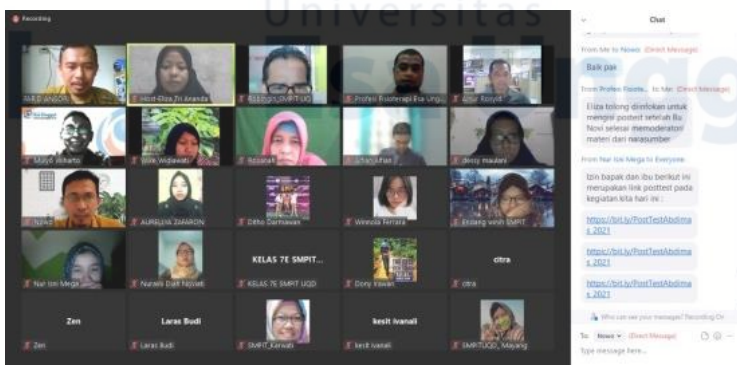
Recording

Universitas

FAID ANSORI
Host-Eliza Tri Ananda
SD Ingin SMPIT UQ
Profesi Fisioterapi Esa Ungg...
Umar Rosyidi
Mayo Akbarto
Wiwik Widiawati
Rosanah
Ichan Jihan
dessy maulani
Nuro
AURELIA ZAHARON
Ditho Darmawan
Winnola Ferrara
Endang wirih SMPIT
Nur Izni Mega
Nuralia Daifi Nojvati
KELAS 7E SMPIT...
KELAS 7E SMPIT UQD
Dony Irawan
citra
citra
Zen
Zen
Laras Budi
Laras Budi
SMPIT_Karwati
kesit ivanali
kesit ivanali
SMPITUQD_Mayang

Chat

From Me to Nova: (Direct Message)
Baik pak

From Profesi Fisiote... to Me: (Direct Message)
Eliza tolong diinfokan untuk mengisi postest setelah Bu Novi selesai memoderatori materi dari narasumber

From Nur Izni Mega to Everyone:
Izin bapak dan ibu berikut ini merupakan link posttest pada kegiatan kita hari ini :
https://bit.ly/PostTestAbdimas 2021
https://bit.ly/PostTestAbdimas 2021
https://bit.ly/PostTestAbdimas 2021

Who can see your messages? Recording On

To: Nova (Direct Message)
Type message here...